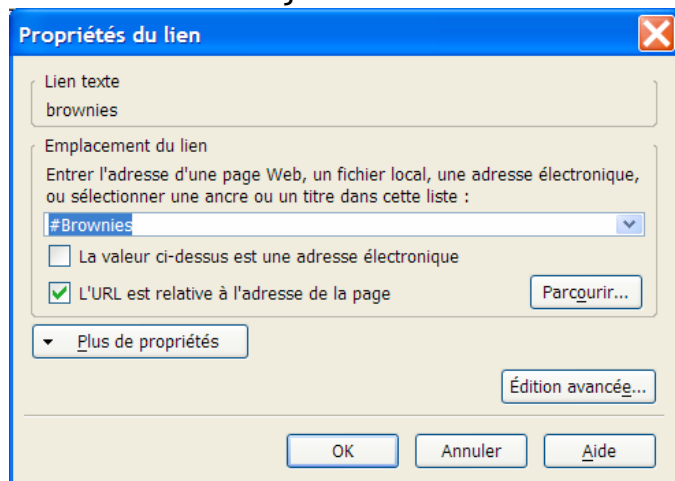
Propriétés du lien

Lien texte
brownies

Emplacement du lien
Entrer l'adresse d'une page Web, un fichier local, une adresse électronique, ou sélectionner une ancre ou un titre dans cette liste :
#Brownies
La valeur ci-dessus est une adresse électronique
L'URL est relative à l'adresse de la page
Parcourir...

Plus de propriétés

Édition avancée...

OK
Annuler
Aide